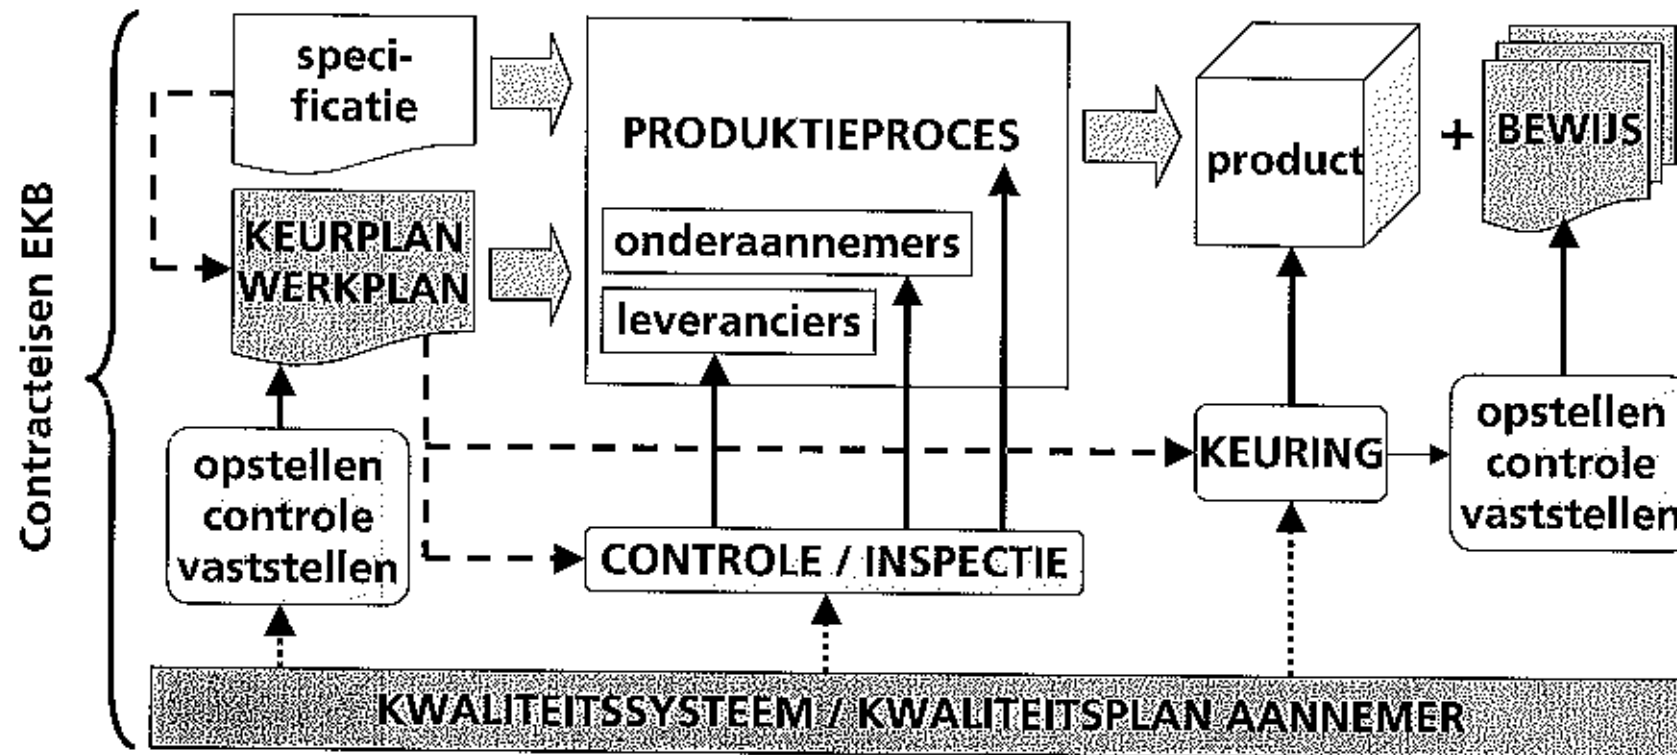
Contracteisen EKB

specificatie

KEURPLAN WERKPLAN

opstellen controle vaststellen

PRODUKTIEPROCES

onderaannemers

leveranciers

CONTROLE / INSPECTIE

product

+ BEWIJS

KEURING

opstellen controle vaststellen

KWALITEITSSYSTEEM / KWALITEITSPLAN AANNEMER